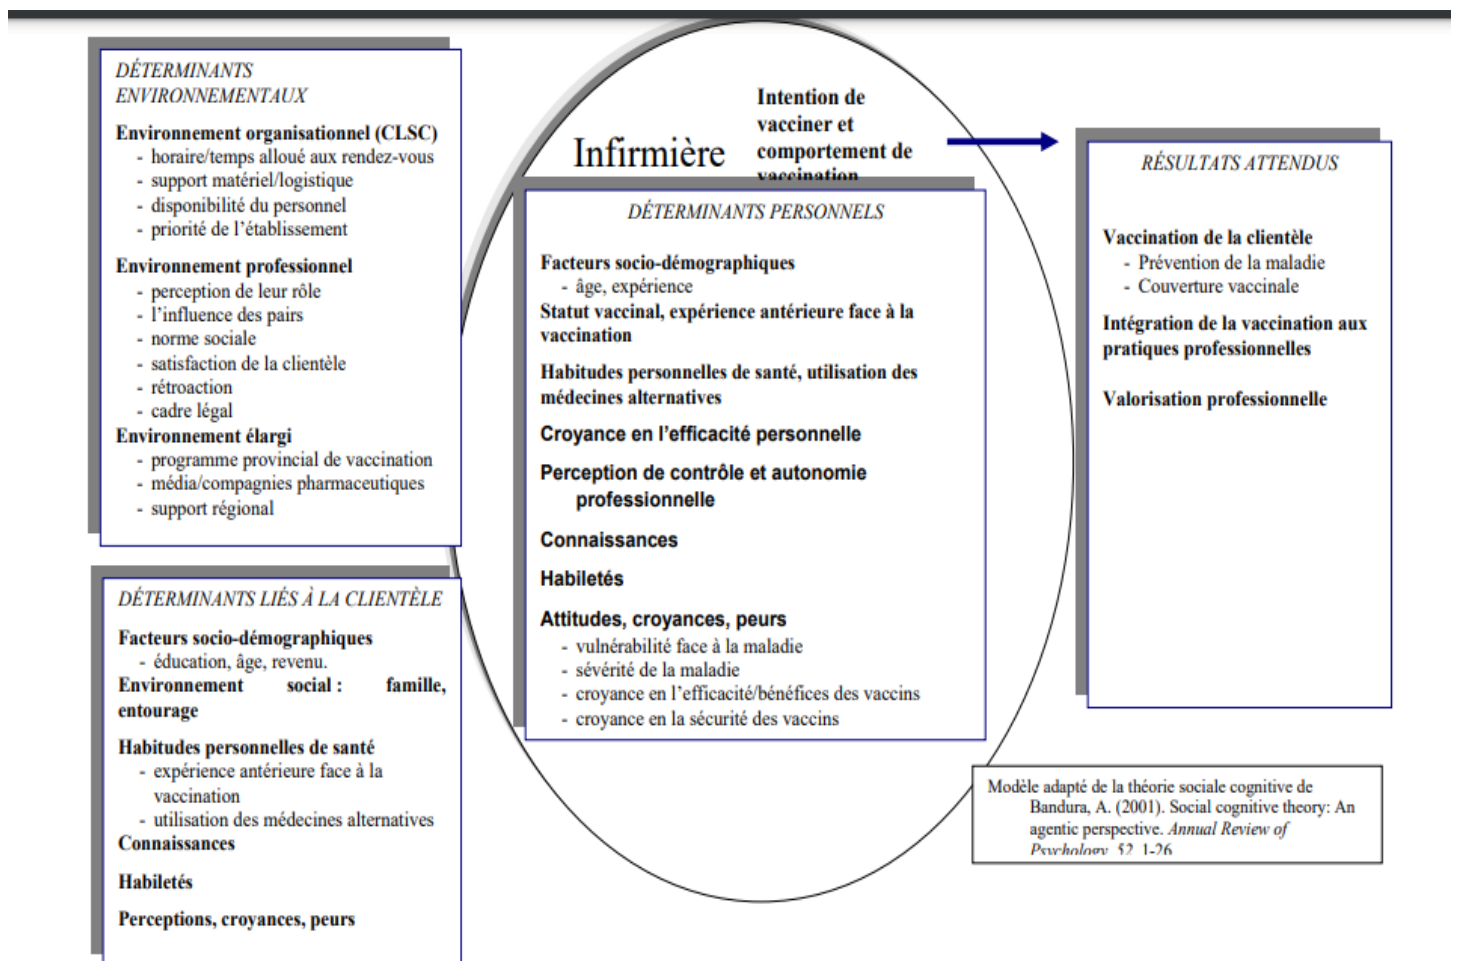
DÉTERMINANTS ENVIRONNEMENTAUX

Environnement organisationnel (CLSC)
- horaire/temps alloué aux rendez-vous
- support matériel/logistique
- disponibilité du personnel
- priorité de l'établissement

Environnement professionnel
- perception de leur rôle
- l'influence des pairs
- norme sociale
- satisfaction de la clientèle
- rétroaction
- cadre légal

Environnement élargi
- programme provincial de vaccination
- média/compagnies pharmaceutiques
- support régional

DÉTERMINANTS LIÉS À LA CLIENTÈLE

Facteurs socio-démographiques
- éducation, âge, revenu.

Environnement social : famille, entourage

Habitudes personnelles de santé
- expérience antérieure face à la vaccination
- utilisation des médecines alternatives

Connaissances

Habiletés

Perceptions, croyances, peurs

Infirmière

Intention de vacciner et comportement de vaccination

DÉTERMINANTS PERSONNELS

Facteurs socio-démographiques
- âge, expérience

Statut vaccinal, expérience antérieure face à la vaccination

Habitudes personnelles de santé, utilisation des médecines alternatives

Croyance en l'efficacité personnelle

Perception de contrôle et autonomie professionnelle

Connaissances

Habiletés

Attitudes, croyances, peurs
- vulnérabilité face à la maladie
- sévérité de la maladie
- croyance en l'efficacité/bénéfices des vaccins
- croyance en la sécurité des vaccins

RÉSULTATS ATTENDUS

Vaccination de la clientèle
- Prévention de la maladie
- Couverture vaccinale

Intégration de la vaccination aux pratiques professionnelles

Valorisation professionnelle

Modèle adapté de la théorie sociale cognitive de Bandura, A. (2001). Social cognitive theory: An agentic perspective. Annual Review of Psychology, 52, 1-26.